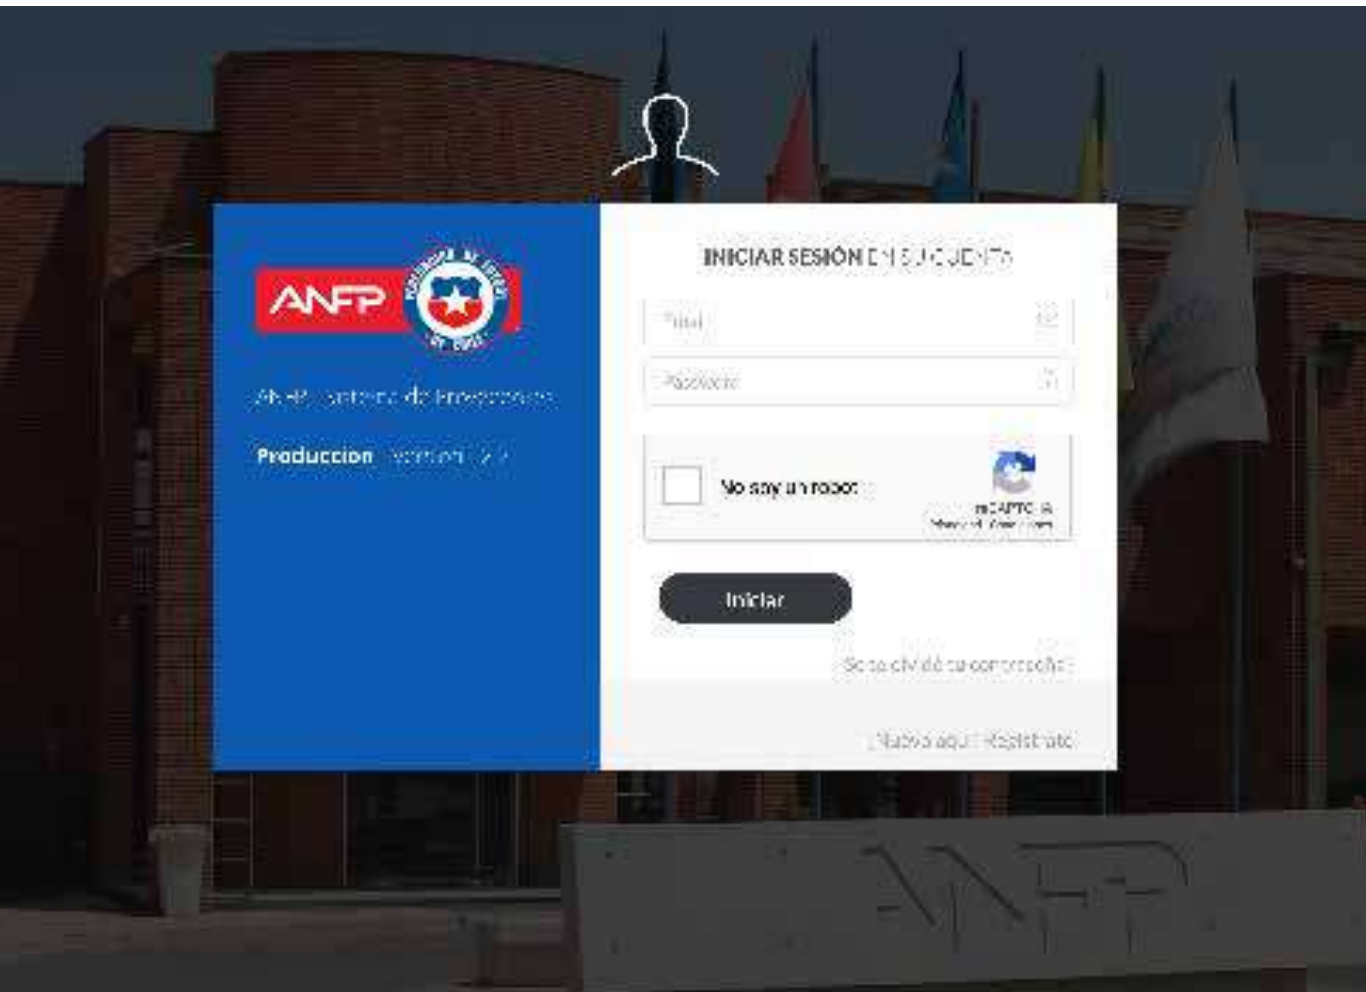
ANFP

ANFP Sistema de Inscripciones

Produccion Version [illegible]

INICIAR SESIÓN EN SU CUENTA

Email

Password

No soy un robot

reCAPTCHA
Privacidad - Condiciones

Iniciar

Se te olvidó tu contraseña?

¿Nuevo aquí? Registrate

ANFP